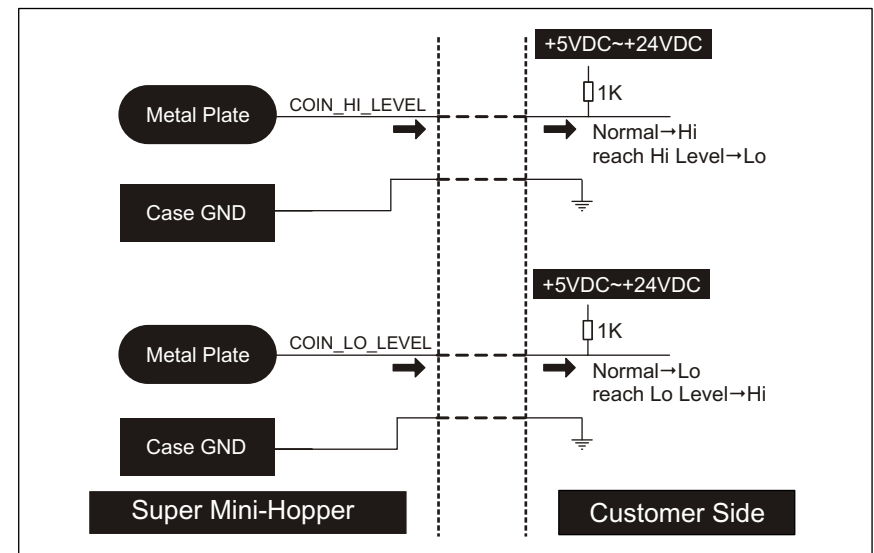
+5VDC~+24VDC

1K

Metal Plate

COIN_HI_LEVEL

Normal→Hi
reach Hi Level→Lo

Case GND

+5VDC~+24VDC

1K

Metal Plate

COIN_LO_LEVEL

Normal→Lo
reach Lo Level→Hi

Case GND

Super Mini-Hopper

Customer Side